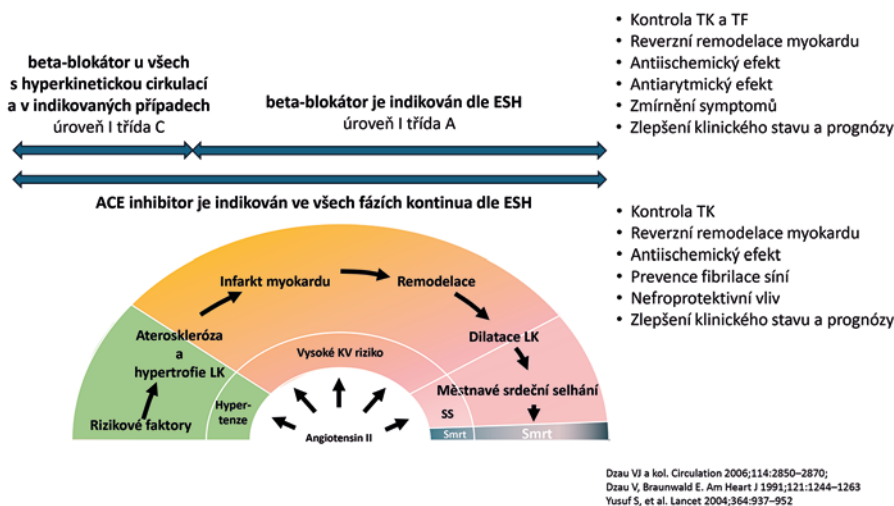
beta-blokátor u všech s hyperkinetickou cirkulací a v indikovaných případech
úroveň I třída C

beta-blokátor je indikován dle ESH
úroveň I třída A

• Kontrola TK a TF
• Reverzní remodelace myokardu
• Antiischemický efekt
• Antiarytmický efekt
• Zmírnění symptomů
• Zlepšení klinického stavu a prognózy

ACE inhibitor je indikován ve všech fázích kontinua dle ESH

• Kontrola TK
• Reverzní remodelace myokardu
• Antiischemický efekt
• Prevence fibrilace síní
• Nefroprotektivní vliv
• Zlepšení klinického stavu a prognózy

Infarkt myokardu
Remodelace
Ateroskleróza a hypertrofie LK
Dilatace LK
Vysoké KV riziko
Městnavé srdeční selhání
Rizikové faktory
Hypertenze
SS
Angiotensin II
Smrt
Smrt

Dzau VJ a kol. Circulation 2006;114:2850–2870;
Dzau V, Braunwald E. Am Heart J 1991;121:1244–1263
Yusuf S, et al. Lancet 2004;364:937–952